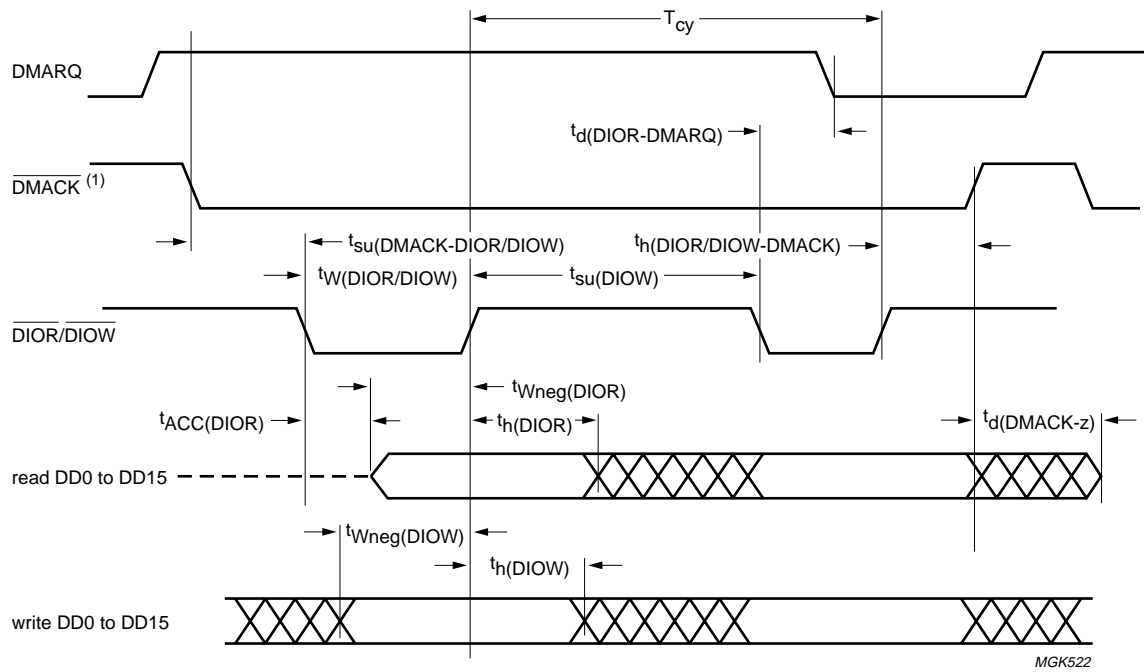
$T_{cy}$

DMARQ

$t_{d(DIOR-DMARQ)}$

$\overline{DMACK}$ (1)

$t_{su(DMACK-DIOR/DIOW)}$

$t_{h(DIOR/DIOW-DMACK)}$

$t_{W(DIOR/DIOW)}$

$t_{su(DIOW)}$

$\overline{DIOR}/\overline{DIOW}$

$t_{Wneg(DIOR)}$

$t_{ACC(DIOR)}$

$t_{h(DIOR)}$

$t_{d(DMACK-z)}$

read DD0 to DD15

$t_{Wneg(DIOW)}$

$t_{h(DIOW)}$

write DD0 to DD15

MGK522